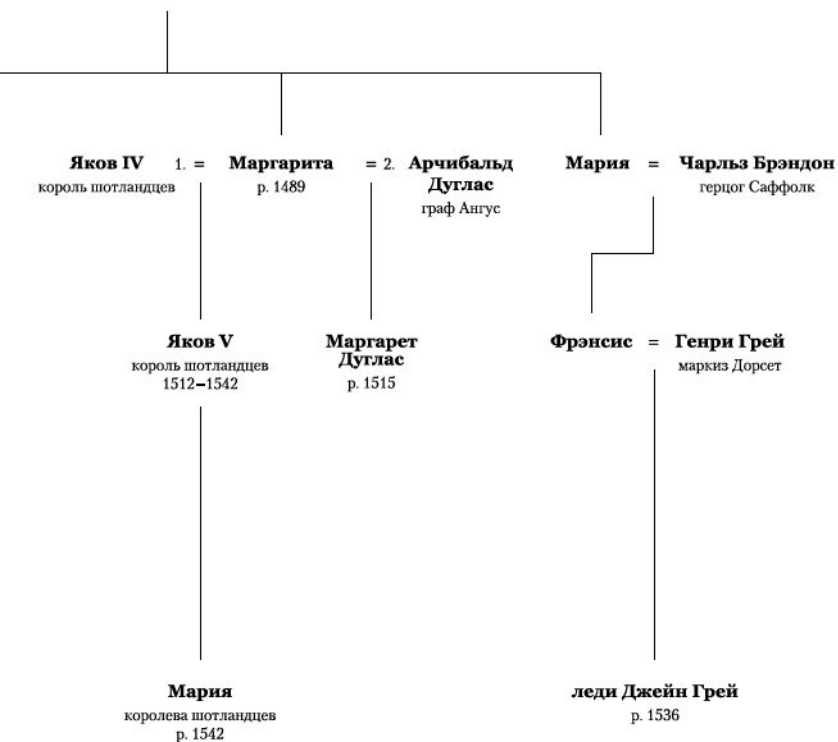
Яков IV
король шотландцев

1. =

Маргарита
р. 1489

= 2.

Арчибальд Дуглас
граф Ангус

Мария

=

Чарльз Брэндон
герцог Саффолк

Яков V
король шотландцев
1512–1542

Маргарет Дуглас
р. 1515

Фрэнсис

=

Генри Грей
маркиз Дорсет

Мария
королева шотландцев
р. 1542

леди Джейн Грей
р. 1536